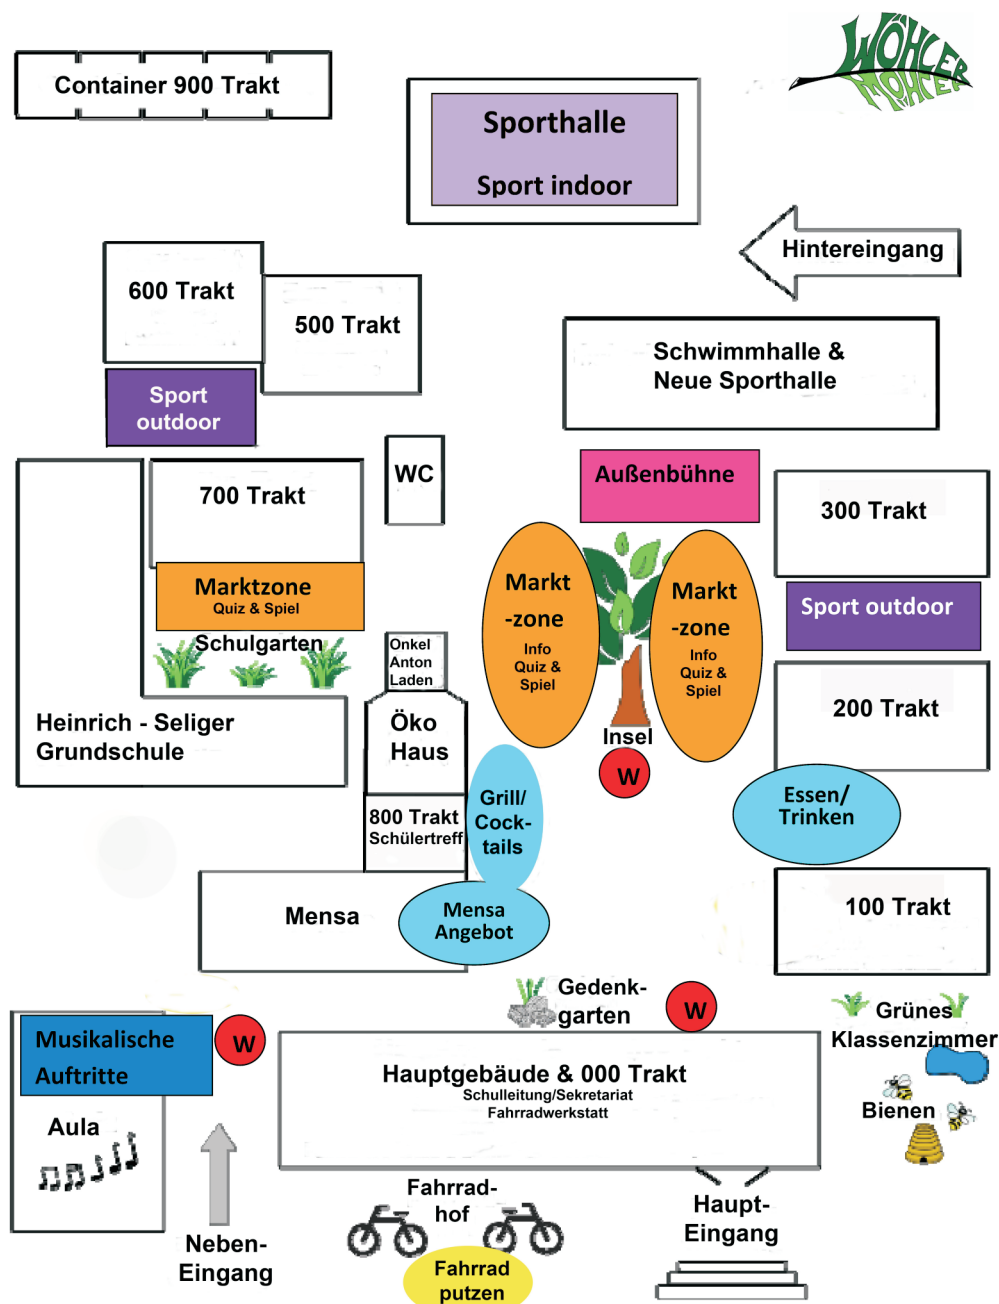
Container 900 Trakt

WÖHLER WÖHLER

Sporthalle

Sport indoor

Hintereingang

600 Trakt

500 Trakt

Sport outdoor

Schwimmhalle & Neue Sporthalle

WC

Außenbühne

700 Trakt

300 Trakt

Marktzone
Quiz & Spiel

Markt -zone
Info Quiz & Spiel

Markt -zone
Info Quiz & Spiel

Sport outdoor

Schulgarten

Onkel Anton Laden

200 Trakt

Heinrich - Seliger Grundschule

Öko Haus

Insel

W

Grill/ Cock-tails

Essen/ Trinken

800 Trakt
Schülertreff

100 Trakt

Mensa

Mensa Angebot

Gedenk-garten

W

Grünes Klassenzimmer

Musikalische Auftritte

W

Hauptgebäude & 000 Trakt
Schulleitung/Sekretariat
Fahrradwerkstatt

Bienen

Aula

Fahrrad-hof

Haupt-Eingang

Neben-Eingang

Fahrrad putzen